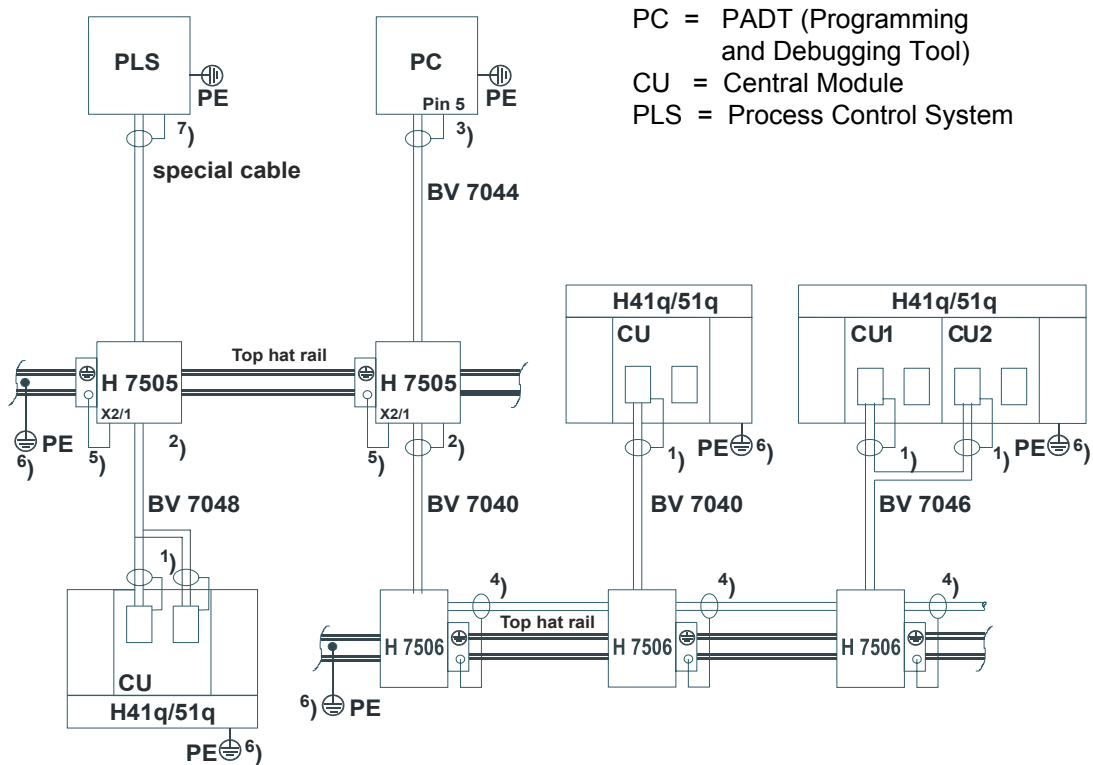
PC = PADT (Programming and Debugging Tool)
CU = Central Module
PLS = Process Control System

PLS
PE
7)
special cable

PC
Pin 5
PE
3)
BV 7044

H41q/51q
CU

H41q/51q
CU1
CU2

H 7505
Top hat rail
H 7505
X2/1
X2/1
PE
6)
5)
2)
5)
2)
1)
PE 6)
1)
1)
PE 6)

BV 7048
BV 7040
BV 7040
BV 7046

1)
4)
4)
4)
Top hat rail
H 7506
H 7506
H 7506
CU
H41q/51q
6) PE
PE 6)